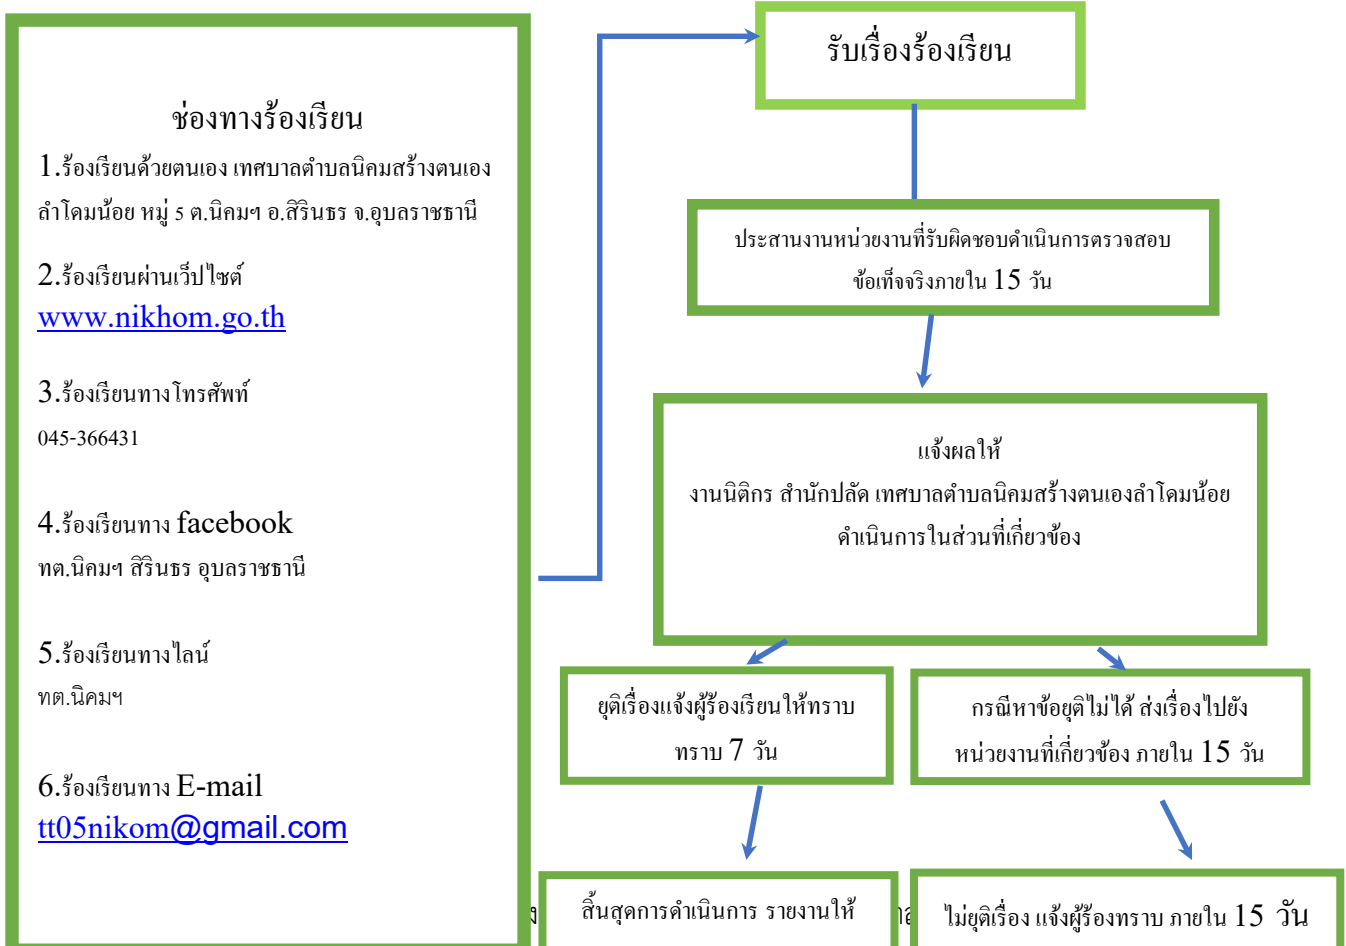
ช่องทางร้องเรียน

1.ร้องเรียนด้วยตนเอง เทศบาลตำบลนิคมสร้างตนเองลำโดมน้อย หมู่ 5 ต.นิคมฯ อ.สิรินธร จ.อุบลราชธานี

2.ร้องเรียนผ่านเว็ปไซต์ www.nikhom.go.th

3.ร้องเรียนทางโทรศัพท์ 045-366431

4.ร้องเรียนทาง facebook ทต.นิคมฯ สิรินธร อุบลราชธานี

5.ร้องเรียนทางไลน์ ทต.นิคมฯ

6.ร้องเรียนทาง E-mail tt05nikom@gmail.com

รับเรื่องร้องเรียน

ประสานงานหน่วยงานที่รับผิดชอบดำเนินการตรวจสอบข้อเท็จจริงภายใน 15 วัน

แจ้งผลให้ งานนิติกร สำนักปลัด เทศบาลตำบลนิคมสร้างตนเองลำโดมน้อย ดำเนินการในส่วนที่เกี่ยวข้อง

ยุติเรื่องแจ้งผู้ร้องเรียนให้ทราบ ทราบ 7 วัน

กรณีหาข้อยุติไม่ได้ ส่งเรื่องไปยังหน่วยงานที่เกี่ยวข้อง ภายใน 15 วัน

สิ้นสุดการดำเนินการ รายงานให้

ไม่ยุติเรื่อง แจ้งผู้ร้องทราบ ภายใน 15 วัน